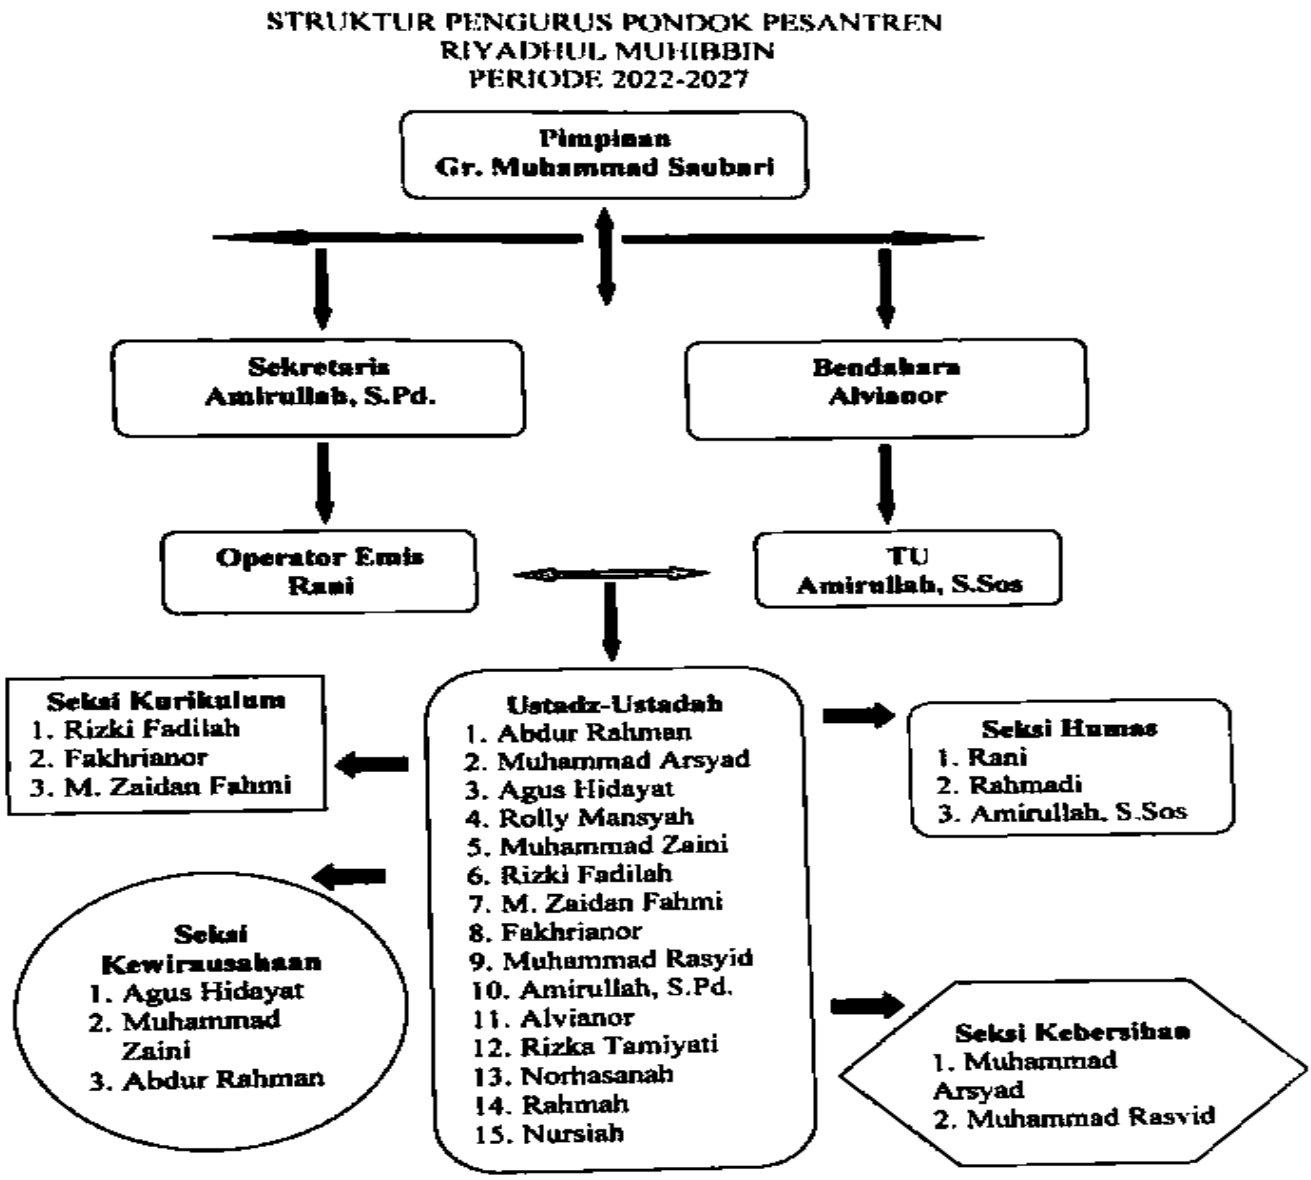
STRUKTUR PENGURUS PONDOK PESANTREN
RIYADHUL MUHIBBIN
PERIODE 2022-2027

Pimpinan
Gr. Muhammad Saubari

Sekretaris
Amirullah, S.Pd.

Bendahara
Alvianor

Operator Emis
Rani

TU
Amirullah, S.Sos

Seksi Kurikulum
1. Rizki Fadilah
2. Fakhrianor
3. M. Zaidan Fahmi

Ustadz-Ustadah
1. Abdur Rahman
2. Muhammad Arsyad
3. Agus Hidayat
4. Rolly Mansyah
5. Muhammad Zaini
6. Rizki Fadilah
7. M. Zaidan Fahmi
8. Fakhrianor
9. Muhammad Rasyid
10. Amirullah, S.Pd.
11. Alvianor
12. Rizka Tamiyati
13. Norhasanah
14. Rahmah
15. Nursiah

Seksi Humas
1. Rani
2. Rahmadi
3. Amirullah, S.Sos

Seksi Kewirausahaan
1. Agus Hidayat
2. Muhammad Zaini
3. Abdur Rahman

Seksi Kebersihan
1. Muhammad Arsyad
2. Muhammad Rasyid